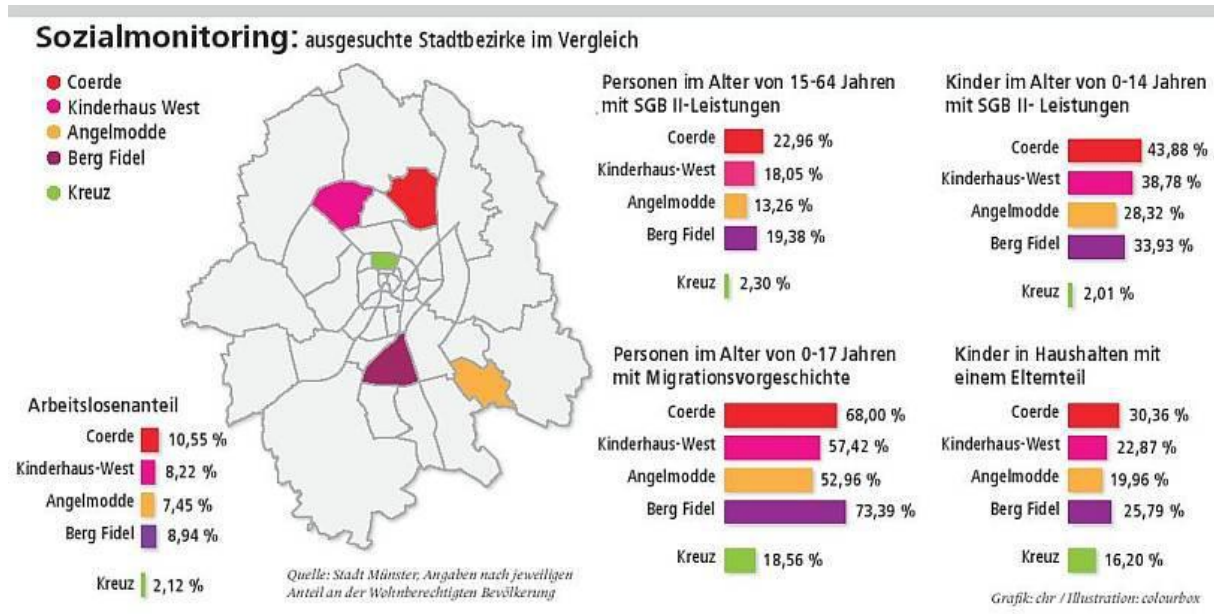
Sozialmonitoring: ausgesuchte Stadtbezirke im Vergleich

Coerde
Kinderhaus West
Angelmodde
Berg Fidel
Kreuz

Arbeitslosenanteil

| | |
|---|---|
| Coerde | 10,55 % |
| Kinderhaus-West | 8,22 % |
| Angelmodde | 7,45 % |
| Berg Fidel | 8,94 % |
| Kreuz | 2,12 % |

Quelle: Stadt Münster, Angaben nach jeweiligen Anteil an der Wohnberechtigten Bevölkerung

Personen im Alter von 15-64 Jahren mit SGB II-Leistungen

| | |
|---|---|
| Coerde | 22,96 % |
| Kinderhaus-West | 18,05 % |
| Angelmodde | 13,26 % |
| Berg Fidel | 19,38 % |
| Kreuz | 2,30 % |

Kinder im Alter von 0-14 Jahren mit SGB II- Leistungen

| | |
|---|---|
| Coerde | 43,88 % |
| Kinderhaus-West | 38,78 % |
| Angelmodde | 28,32 % |
| Berg Fidel | 33,93 % |
| Kreuz | 2,01 % |

Personen im Alter von 0-17 Jahren mit Migrationsvorgeschichte

| | |
|---|---|
| Coerde | 68,00 % |
| Kinderhaus-West | 57,42 % |
| Angelmodde | 52,96 % |
| Berg Fidel | 73,39 % |
| Kreuz | 18,56 % |

Kinder in Haushalten mit einem Elternteil

| | |
|---|---|
| Coerde | 30,36 % |
| Kinderhaus-West | 22,87 % |
| Angelmodde | 19,96 % |
| Berg Fidel | 25,79 % |
| Kreuz | 16,20 % |

Grafik: chr / Illustration: colourbox